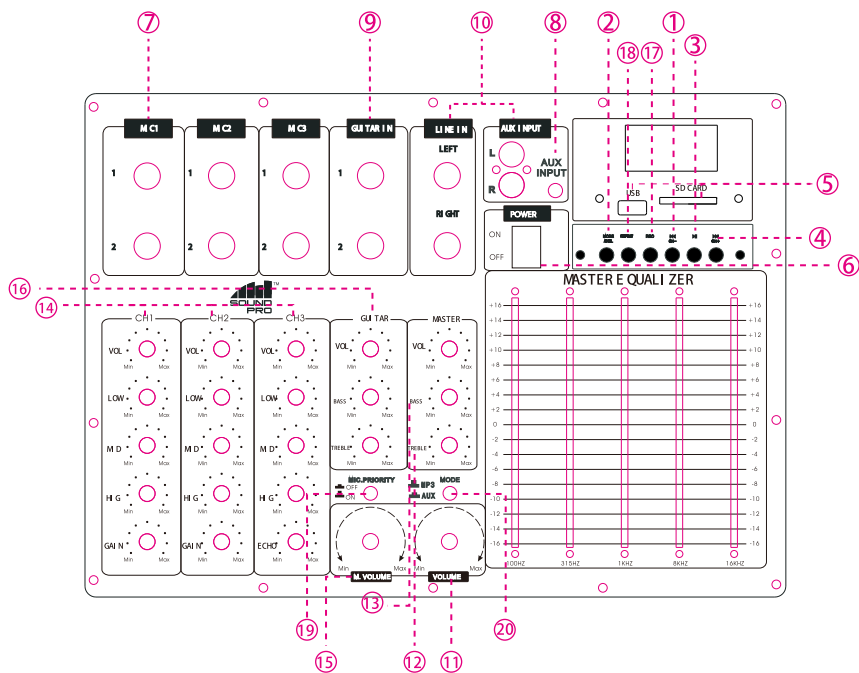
⑦ ⑨ ⑩ ⑧ ② ① ③ ⑱ ⑰

MIC1
1
2

MIC2
1
2

MIC3
1
2

GUITAR IN
1
2

LINE IN
LEFT
RIGHT

AUX INPUT
L
R
AUX INPUT

USB
SD CARD
⑤

POWER
ON
OFF

④
⑥

MASTER EQUALIZER
+16 +14 +12 +10 +8 +6 +4 +2 0 -2 -4 -6 -8 -10 -12 -14 -16
100HZ 315HZ 1KHZ 8KHZ 16KHZ

⑯
⑭
SOUND PRO

CH1
VOL Min Max
LOW Min Max
MID Min Max
HIG Min Max
GAIN Min Max

CH2
VOL Min Max
LOW Min Max
MID Min Max
HIG Min Max
GAIN Min Max

CH3
VOL Min Max
LOW Min Max
MID Min Max
HIG Min Max
ECHO Min Max

GUITAR
VOL Min Max
BASS Min Max
TREBLE Min Max

MASTER
VOL Min Max
BASS Min Max
TREBLE Min Max

MIC.PRIORITY
OFF
ON

MP3
AUX
MODE

Min Max
M. VOLUME

Min Max
VOLUME

⑬
⑲ ⑳
⑮ ⑫ ⑪